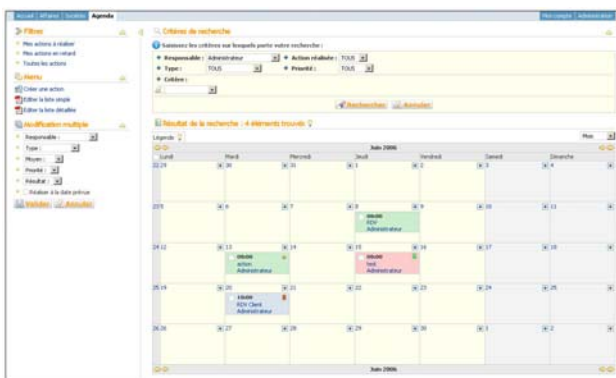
Accueil | Affaires | Sociétés | Agenda

Mon compte | Administrer

Filtres

Mes actions à réaliser

Mes actions en retard

Toutes les actions

Menu

Créer une action

Editer la liste simple

Editer la liste détaillée

Modification multiple

Responsable :

Type :

Moyen :

Priorité :

Résultat :

Réaliser à la date prévue

Valider | Annuler

Critères de recherche

Saisissez les critères sur lesquels porte votre recherche :

Responsable : Administrateur

Action réalisée : TOUS

Type : TOUS

Priorité : TOUS

Critère :

Rechercher | Annuler

Résultat de la recherche : 4 éléments trouvés

Légende

Mois

Juin 2006

| Lundi | Mardi | Mercredi | Jeudi | Vendredi | Samedi | Dimanche |
|---|---|---|---|---|---|---|
| 22 29 | 30 | 31 | 1 | 2 | 3 | 4 |
| 23 5 | 6 | 7 | 8 08h00 RDV Administrateur | 9 | 10 | 11 |
| 24 12 | 13 08h00 action Administrateur | 14 | 15 08h00 test Administrateur | 16 | 17 | 18 |
| 25 19 | 20 10h00 RDV Client Administrateur | 21 | 22 | 23 | 24 | 25 |
| 26 26 | 27 | 28 | 29 | 30 | 1 | 2 |

Juin 2006